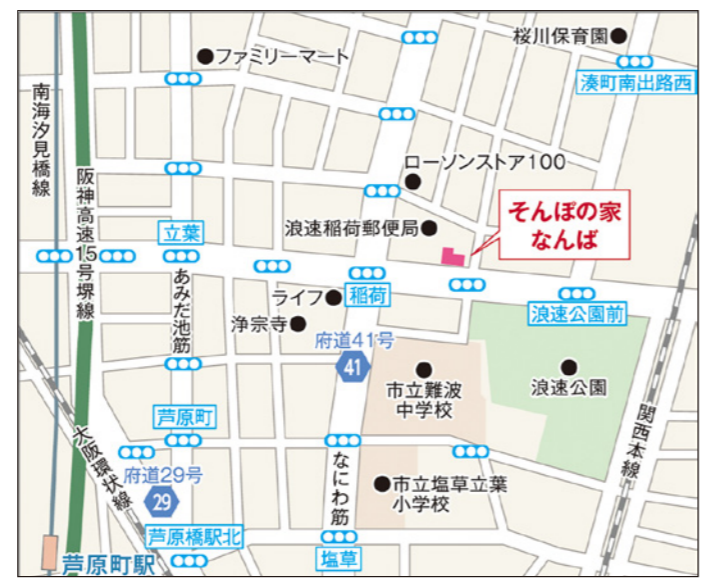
ファミリーマート
桜川保育園
湊町南出路西
南海汐見橋線
阪神高速15号堺線
ローソンストア100
浪速稲荷郵便局
そんぽの家
なんば
立葉
あみだ池筋
ライフ
稲荷
浪速公園前
浄宗寺
府道41号
41
市立難波中学校
浪速公園
関西本線
芦原町
大阪環状線
府道29号
29
なにわ筋
市立塩草立葉小学校
芦原橋駅北
芦原町駅
塩草